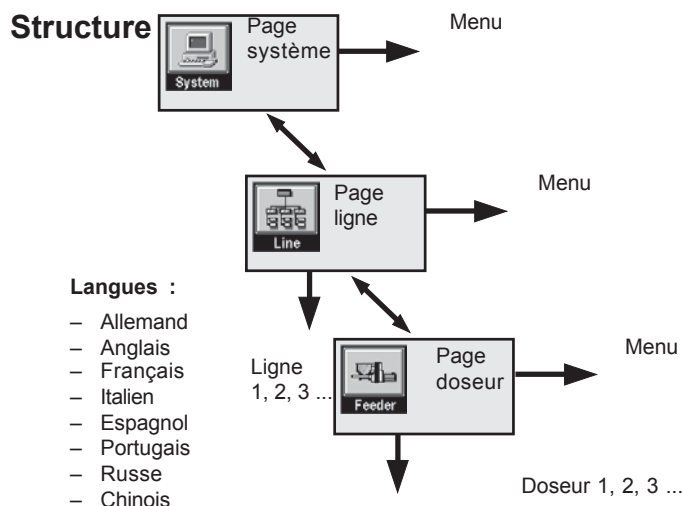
Structure

System

Page système

Menu

Line

Page ligne

Menu

Langues :

– Allemand
– Anglais
– Français
– Italien
– Espagnol
– Portugais
– Russe
– Chinois

Ligne 1, 2, 3 ...

Feeder

Page doseur

Menu

Doseur 1, 2, 3 ...